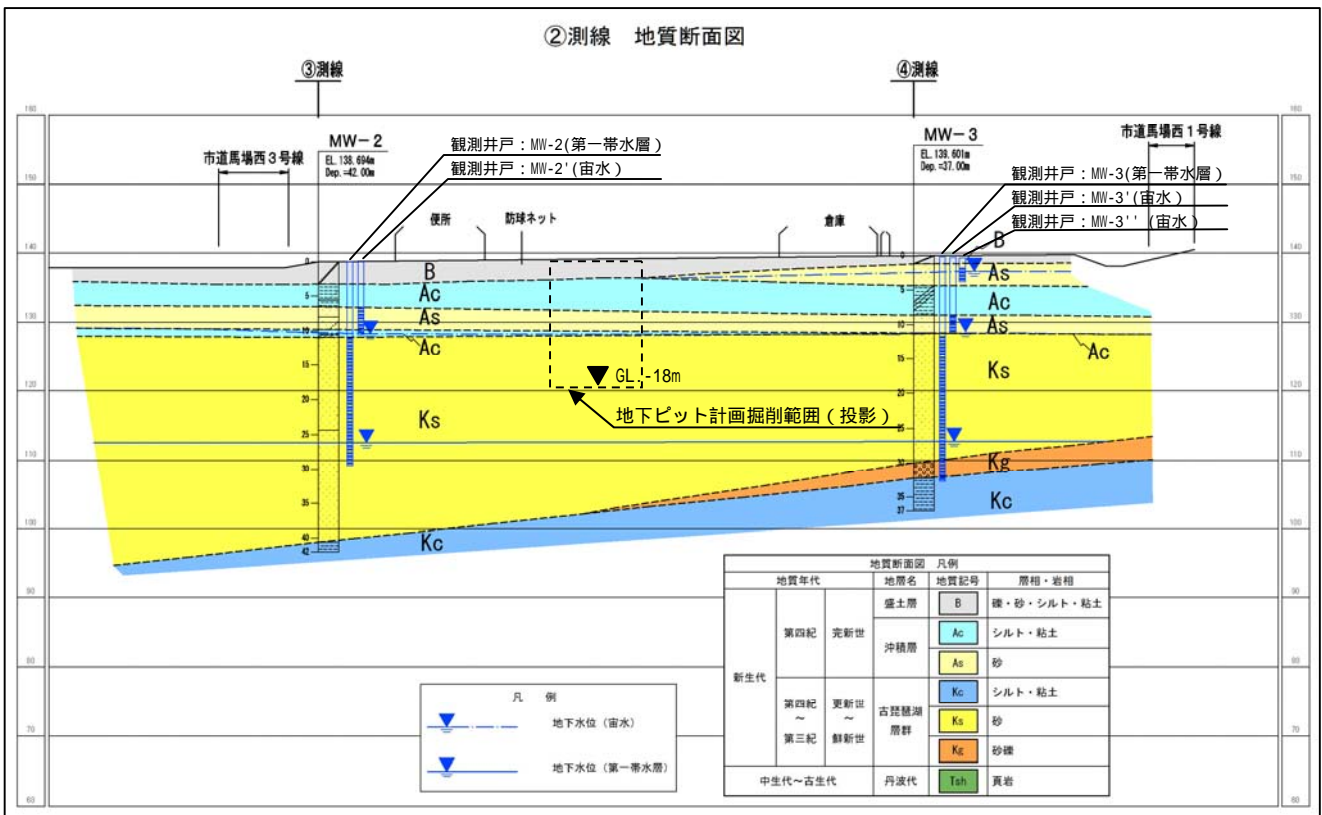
②測線　地質断面図

③測線

④測線

160

150

140

130

120

110

100

90

80

70

60

MW－2
EL.138.694m
Dep.=42.00m

市道馬場西３号線

観測井戸：MW-2(第一帯水層)
観測井戸：MW-2'(宙水)

便所

防球ネット

倉庫

MW－3
EL.139.601m
Dep.=37.00m

市道馬場西１号線

観測井戸：MW-3(第一帯水層)
観測井戸：MW-3'(宙水)
観測井戸：MW-3''(宙水)

B
Ac
As
Ac
Ks
Kc

B
As
Ac
As
Ac
Ks
Kg
Kc

GL -18m

地下ピット計画掘削範囲（投影）

0
5
10
15
20
25
30
35
40
42

0
5
10
15
20
25
30
35
37

凡　例

地下水位（宙水）

地下水位（第一帯水層）

| 地質断面図　凡例 | | | | | |
|---|---|---|---|---|---|
| 地質年代 | | | 地層名 | 地質記号 | 層相・岩相 |
| 新生代 | 第四紀 | 完新世 | 盛土層 | B | 礫・砂・シルト・粘土 |
| | | | 沖積層 | Ac | シルト・粘土 |
| | | | | As | 砂 |
| | 第四紀 ～ 第三紀 | 更新世 ～ 鮮新世 | 古琵琶湖層群 | Kc | シルト・粘土 |
| | | | | Ks | 砂 |
| | | | | Kg | 砂礫 |
| 中生代～古生代 | | | 丹波代 | Tsh | 頁岩 |